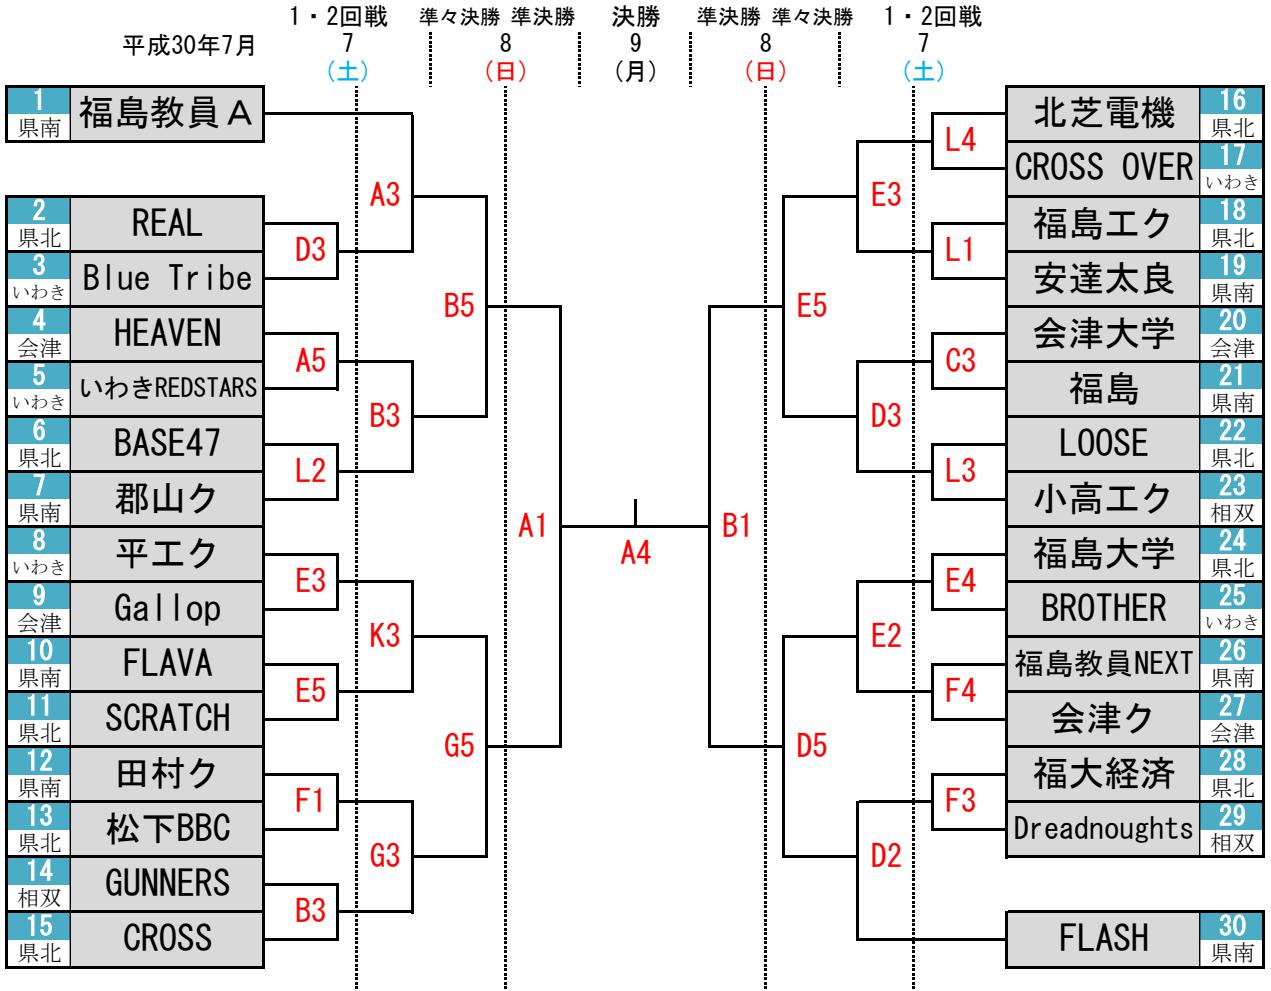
平成30年7月

1・2回戦 7 (土)
準々決勝 準決勝 8 (日)
決勝 9 (月)
準決勝 準々決勝 8 (日)
1・2回戦 7 (土)

1 県南 福島教員A
2 県北 REAL
3 いわき Blue Tribe
4 会津 HEAVEN
5 いわき いわきREDSTARS
6 県北 BASE47
7 県南 郡山ク
8 いわき 平エク
9 会津 Gallop
10 県南 FLAVA
11 県北 SCRATCH
12 県南 田村ク
13 県北 松下BBC
14 相双 GUNNERS
15 県北 CROSS

D3 A5 L2 E3 E5 F1 B3
A3 B3 K3 G3
B5 G5
A1
A4
B1
E5 D5
E3 D3 E2 D2
L4 L1 C3 L3 E4 F4 F3

北芝電機 16 県北
CROSS OVER 17 いわき
福島エク 18 県北
安達太良 19 県南
会津大学 20 会津
福島 21 県南
LOOSE 22 県北
小高エク 23 相双
福島大学 24 県北
BROTHER 25 いわき
福島教員NEXT 26 県南
会津ク 27 会津
福大経済 28 県北
Dreadnoughts 29 相双
FLASH 30 県南